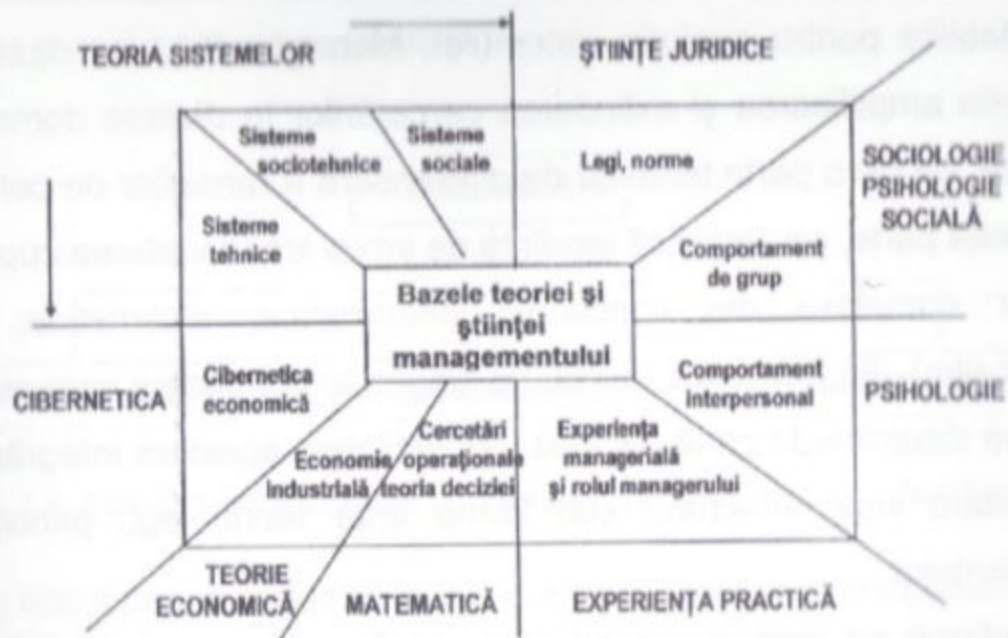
TEORIA SISTEMELOR

ŞTIINŢE JURIDICE

Sisteme sociotehnice

Sisteme sociale

Legi, norme

SOCIOLOGIE PSIHOLOGIE SOCIALĂ

Sisteme tehnice

Comportament de grup

Bazele teoriei şi ştiinţei managementului

CIBERNETICA

Cibernetica economică

Comportament interpersonal

PSIHOLOGIE

Economie industrială

Cercetări operaţionale teoria deciziei

Experienţa managerială şi rolul managerului

TEORIE ECONOMICĂ

MATEMATICĂ

EXPERIENŢA PRACTICĂ